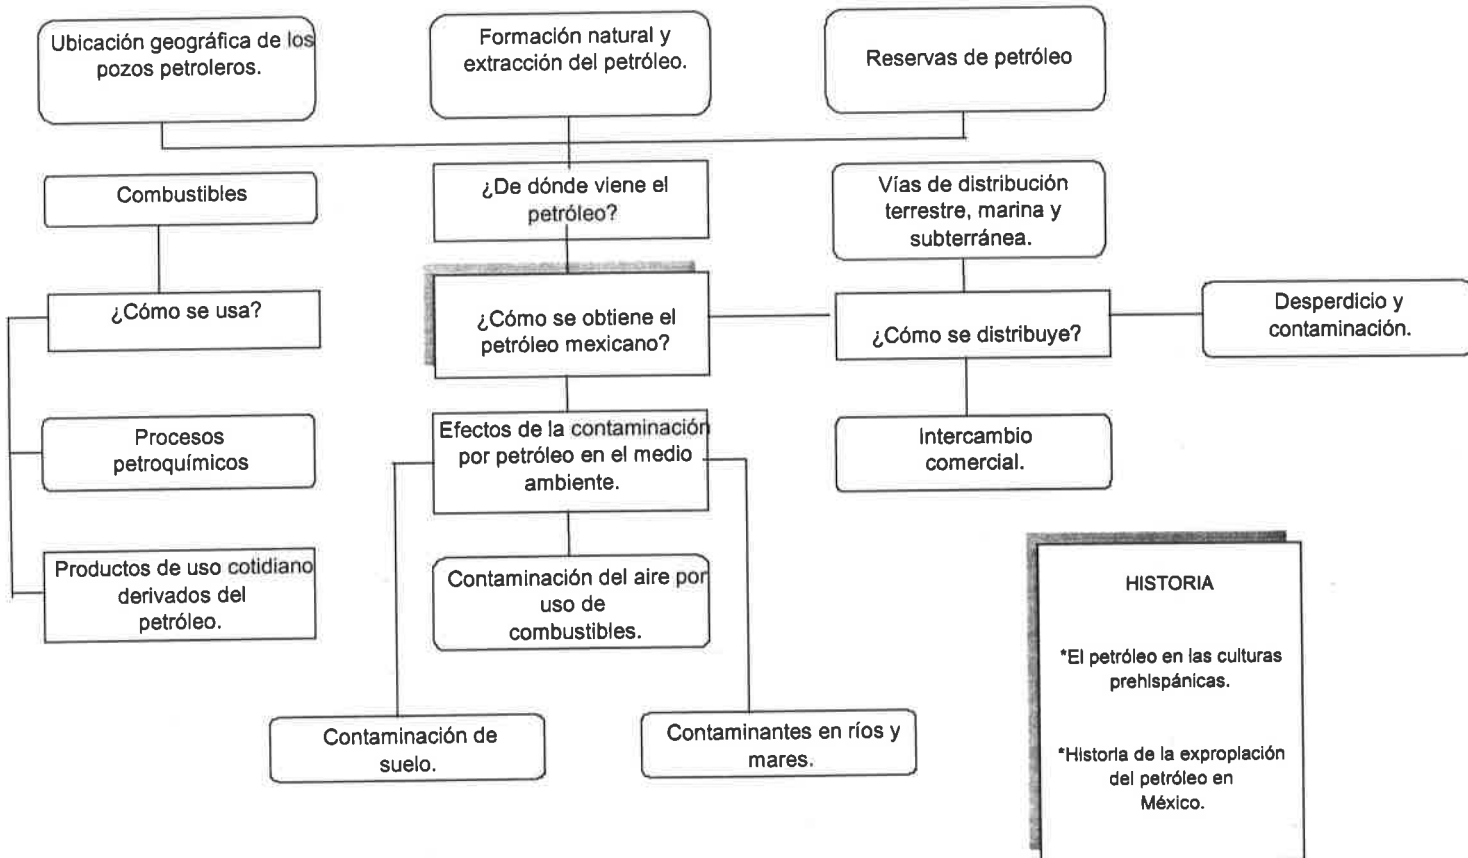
Ubicación geográfica de los pozos petroleros.

Formación natural y extracción del petróleo.

Reservas de petróleo

Combustibles

¿De dónde viene el petróleo?

Vías de distribución terrestre, marina y subterránea.

¿Cómo se usa?

¿Cómo se obtiene el petróleo mexicano?

¿Cómo se distribuye?

Desperdicio y contaminación.

Procesos petroquímicos

Efectos de la contaminación por petróleo en el medio ambiente.

Intercambio comercial.

Productos de uso cotidiano derivados del petróleo.

Contaminación del aire por uso de combustibles.

HISTORIA

*El petróleo en las culturas prehispánicas.

*Historia de la expropiación del petróleo en México.

Contaminación de suelo.

Contaminantes en ríos y mares.